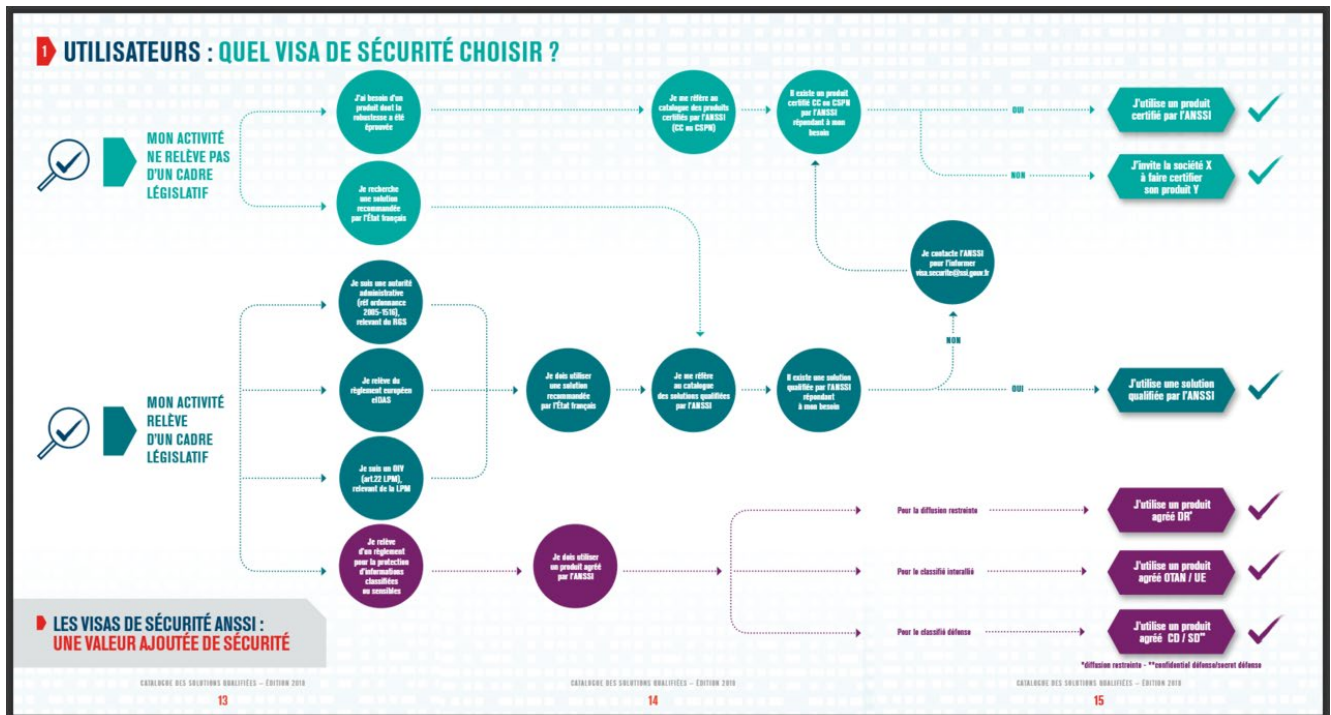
1 UTILISATEURS : QUEL VISA DE SÉCURITÉ CHOISIR ?

MON ACTIVITÉ NE RELÈVE PAS D'UN CADRE LÉGISLATIF

J'ai besoin d'un produit dont la robustesse a été éprouvée

Je recherche une solution recommandée par l'État français

Je me réfère au catalogue des produits certifiés par l'ANSSI (CC ou CSPN)

Il existe un produit certifié CC ou CSPN par l'ANSSI répondant à mon besoin

OUI

J'utilise un produit certifié par l'ANSSI

NON

J'invite la société X à faire certifier son produit Y

Je contacte l'ANSSI pour l'informer visa.securite@ssi.gouv.fr

MON ACTIVITÉ RELÈVE D'UN CADRE LÉGISLATIF

Je suis une autorité administrative (réf ordonnance 2005-1516), relevant du RGS

Je relève du règlement européen eIDAS

Je suis un OIV (art.22 LPM), relevant de la LPM

Je dois utiliser une solution recommandée par l'État français

Je me réfère au catalogue des solutions qualifiées par l'ANSSI

Il existe une solution qualifiée par l'ANSSI répondant à mon besoin

NON

OUI

J'utilise une solution qualifiée par l'ANSSI

Je relève d'un règlement pour la protection d'informations classifiées ou sensibles

Je dois utiliser un produit agréé par l'ANSSI

Pour la diffusion restreinte

J'utilise un produit agréé DR*

Pour la classifié interallié

J'utilise un produit agréé OTAN / UE

Pour la classifié défense

J'utilise un produit agréé CD / SD**

*diffusion restreinte - **confidentiel défense/secret défense

LES VISAS DE SÉCURITÉ ANSSI : UNE VALEUR AJOUTÉE DE SÉCURITÉ

CATALOGUE DES SOLUTIONS QUALIFIÉES – ÉDITION 2018
13

CATALOGUE DES SOLUTIONS QUALIFIÉES – ÉDITION 2018
14

CATALOGUE DES SOLUTIONS QUALIFIÉES – ÉDITION 2018
15